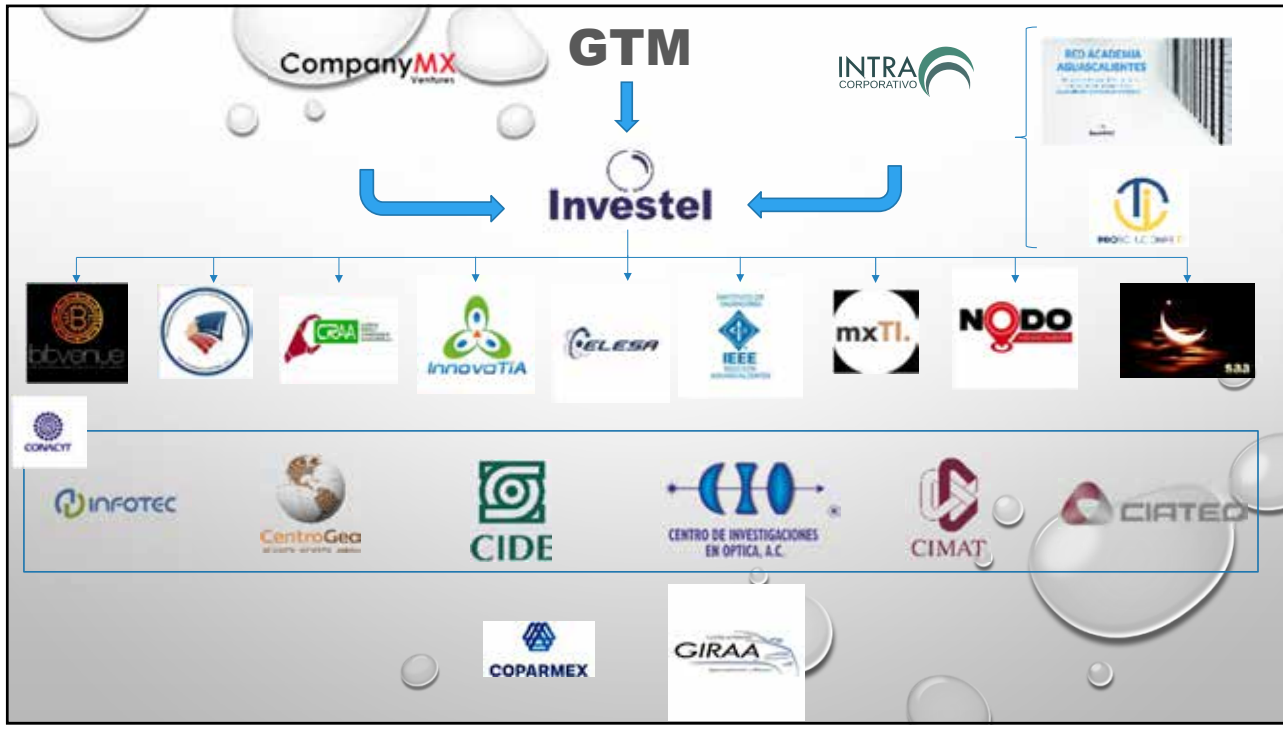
CompanyMX Ventures

GTM

INTRA CORPORATIVO

RED ACADEMIA AGUASCALIENTES

Investel

PROYECTO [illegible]

bbvenue

CRAA

InnovaTIA

ELESA

IEEE

mxTI.

NODO

saa

CONACYT

INFOTEC

CentroGeo

CIDE

CIO CENTRO DE INVESTIGACIONES EN OPTICA, A.C.

CIMAT

CIATEQ

COPARMEX

GIRAA